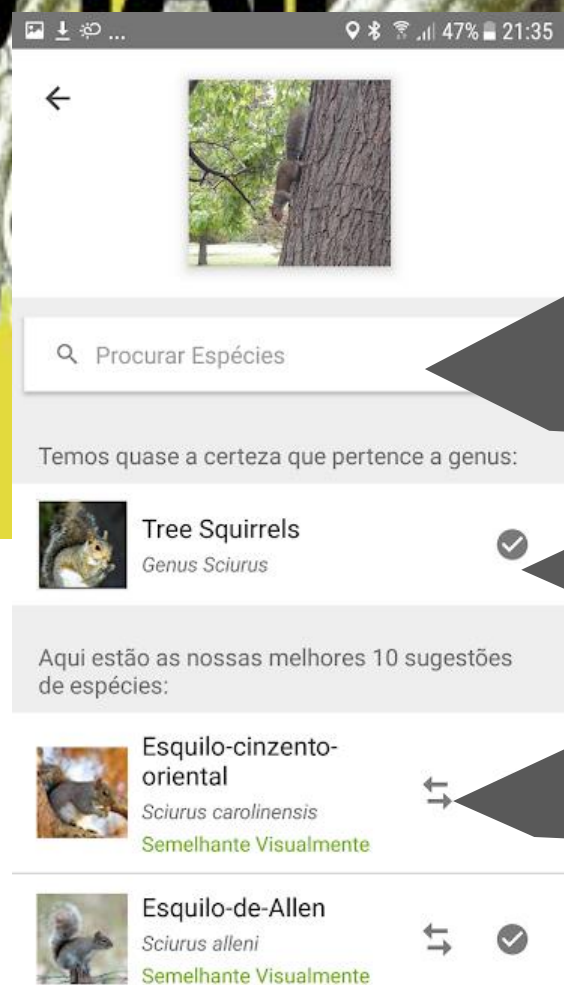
47% 21:35

Procurar Espécies

Temos quase a certeza que pertence a genus:

Tree Squirrels
Genus Sciurus

Aqui estão as nossas melhores 10 sugestões de espécies:

Esquilo-cinzento-oriental
Sciurus carolinensis
Semelhante Visualmente

Esquilo-de-Allen
Sciurus alleni
Semelhante Visualmente